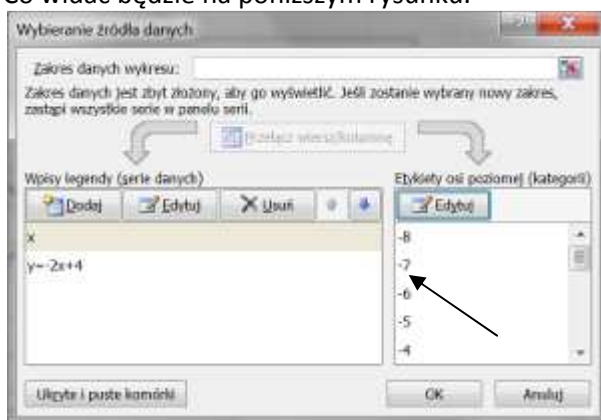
Co widać będzie na poniższym rysunku.

Wybieranie źródła danych

Zakres danych wykresu:

Zakres danych jest zbyt złożony, aby go wyświetlić. Jeśli zostanie wybrany nowy zakres, zastąpi wszystkie serie w panelu serii.

Przełącz wiersz/kolumnę

Wpisy legendy (serie danych)

Dodaj
Edytuj
Usuń

x
y=-2x+4

Etykiety osi poziomej (kategorii)

Edytuj

-8
-7
-6
-5
-4

Ukryte i puste komórki

OK
Anuluj